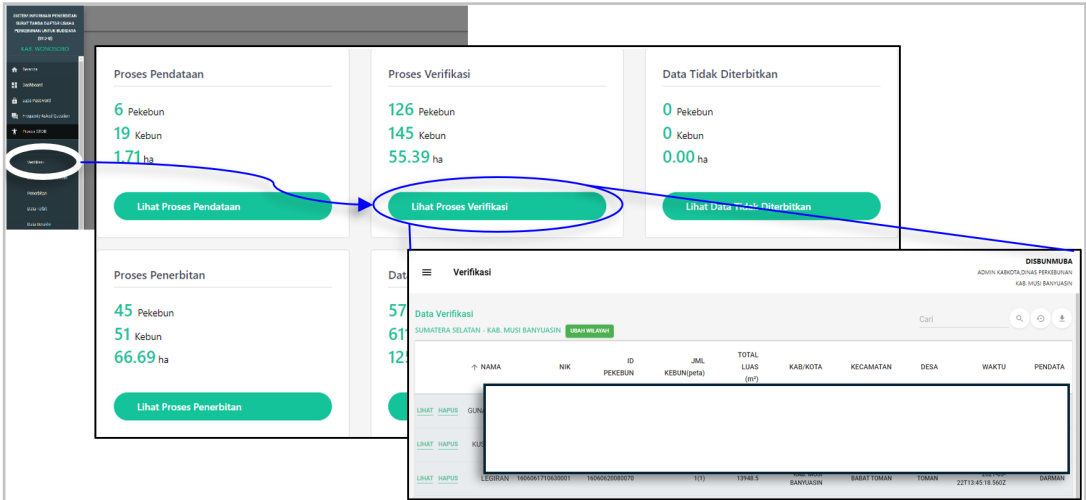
SISTEM INFORMASI PENERBITAN SURAT TANDA DAFTAR USAHA PERKEBUNAN UNTUK BUDIDAYA (SIPSTDB)

KAB. WONOSOBO

Beranda

Dashboard

Ubah Password

Frequently Asked Question

Proses STDB

Verifikasi

Penerbitan

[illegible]

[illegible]

Proses Pendataan

6 Pekebun

19 Kebun

1.71 ha

Lihat Proses Pendataan

Proses Verifikasi

126 Pekebun

145 Kebun

55.39 ha

Lihat Proses Verifikasi

Data Tidak Diterbitkan

0 Pekebun

0 Kebun

0.00 ha

Lihat Data Tidak Diterbitkan

Proses Penerbitan

45 Pekebun

51 Kebun

66.69 ha

Lihat Proses Penerbitan

Dat

57

61

12

Verifikasi

DISBUNMUBA

ADMIN KABKOTA,DINAS PERKEBUNAN KAB. MUSI BANYUASIN

Data Verifikasi

SUMATERA SELATAN - KAB. MUSI BANYUASIN UBAH WILAYAH

Cari

| | ↑ NAMA | NIK | ID PEKEBUN | JML KEBUN(peta) | TOTAL LUAS (m²) | KAB/KOTA | KECAMATAN | DESA | WAKTU | PENDATA |
|---|---|---|---|---|---|---|---|---|---|---|
| LIHAT HAPUS | GUN | | | | | | | | | |
| LIHAT HAPUS | KUS | | | | | | | | | |
| LIHAT HAPUS | LEGIRAN | 1606061710630001 | 160606200800070 | 1(1) | 13948.5 | KAB. MUSI BANYUASIN | BABAT TOMAN | TOMAN | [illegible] 22T13:45:18.560Z | DARMAN |